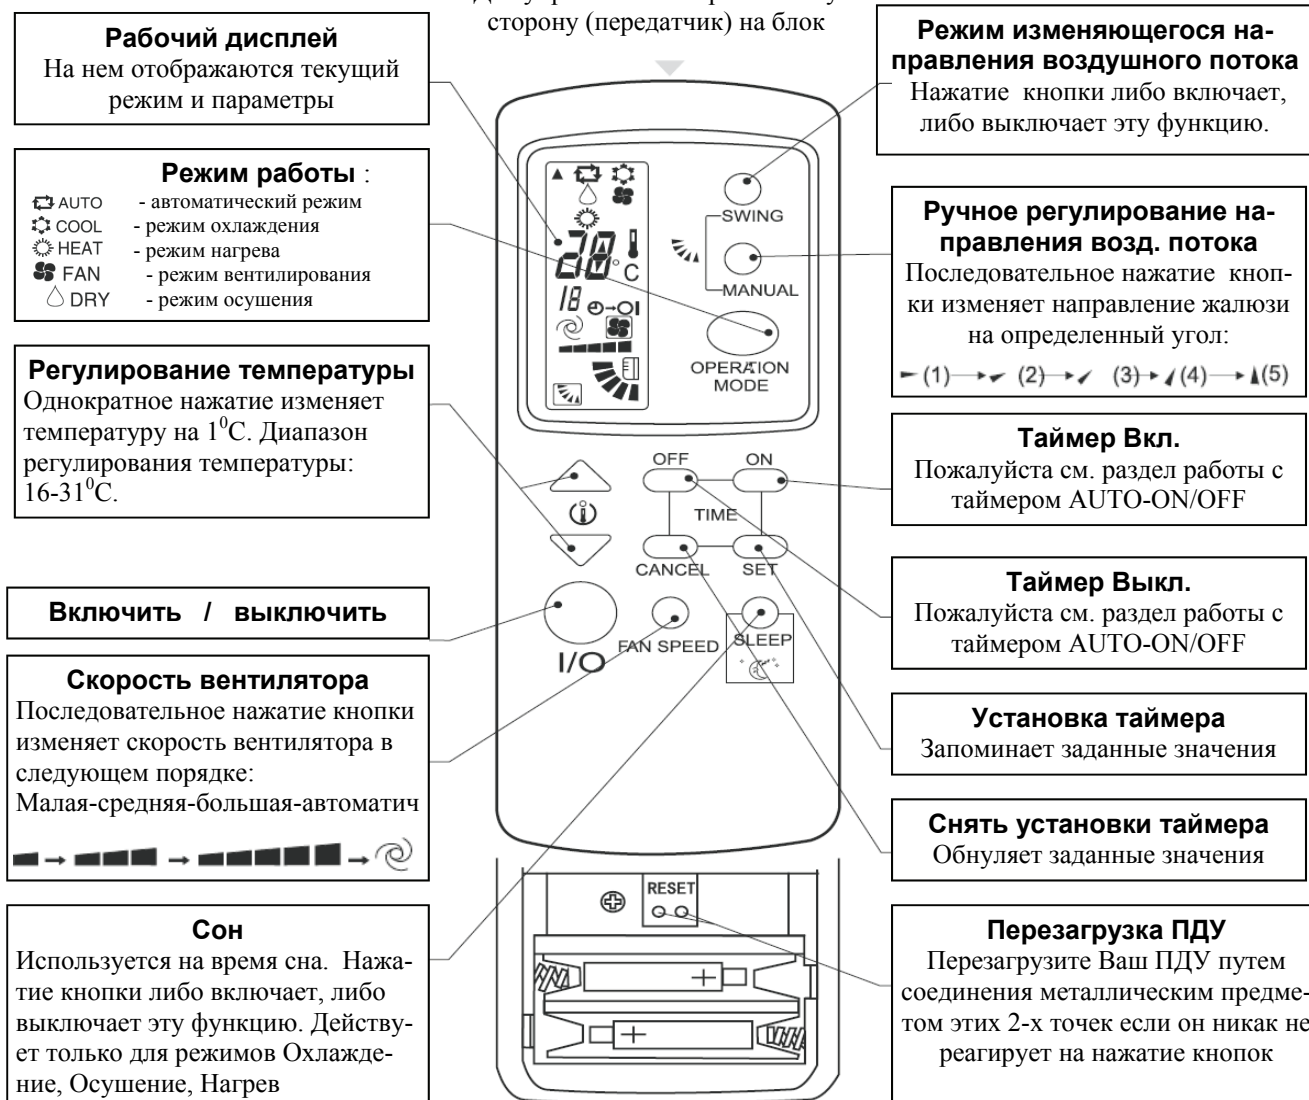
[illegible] сторону (передатчик) на блок

Рабочий дисплей
На нем отображаются текущий режим и параметры

Режим работы :
AUTO - автоматический режим
COOL - режим охлаждения
HEAT - режим нагрева
FAN - режим вентилирования
DRY - режим осушения

Регулирование температуры
Однократное нажатие изменяет температуру на $1^0$C. Диапазон регулирования температуры: 16-$31^0$C.

Включить / выключить

Скорость вентилятора
Последовательное нажатие кнопки изменяет скорость вентилятора в следующем порядке:
Малая-средняя-большая-автоматич

Сон
Используется на время сна. Нажатие кнопки либо включает, либо выключает эту функцию. Действует только для режимов Охлаждение, Осушение, Нагрев

Режим изменяющегося направления воздушного потока
Нажатие кнопки либо включает, либо выключает эту функцию.

Ручное регулирование направления возд. потока
Последовательное нажатие кнопки изменяет направление жалюзи на определенный угол:
(1) (2) (3) (4) (5)

Таймер Вкл.
Пожалуйста см. раздел работы с таймером AUTO-ON/OFF

Таймер Выкл.
Пожалуйста см. раздел работы с таймером AUTO-ON/OFF

Установка таймера
Запоминает заданные значения

Снять установки таймера
Обнуляет заданные значения

Перезагрузка ПДУ
Перезагрузите Ваш ПДУ путем соединения металлическим предметом этих 2-х точек если он никак не реагирует на нажатие кнопок

28 °C
18
SWING
MANUAL
OPERATION MODE
OFF
ON
TIME
CANCEL
SET
I/O
FAN SPEED
SLEEP
RESET